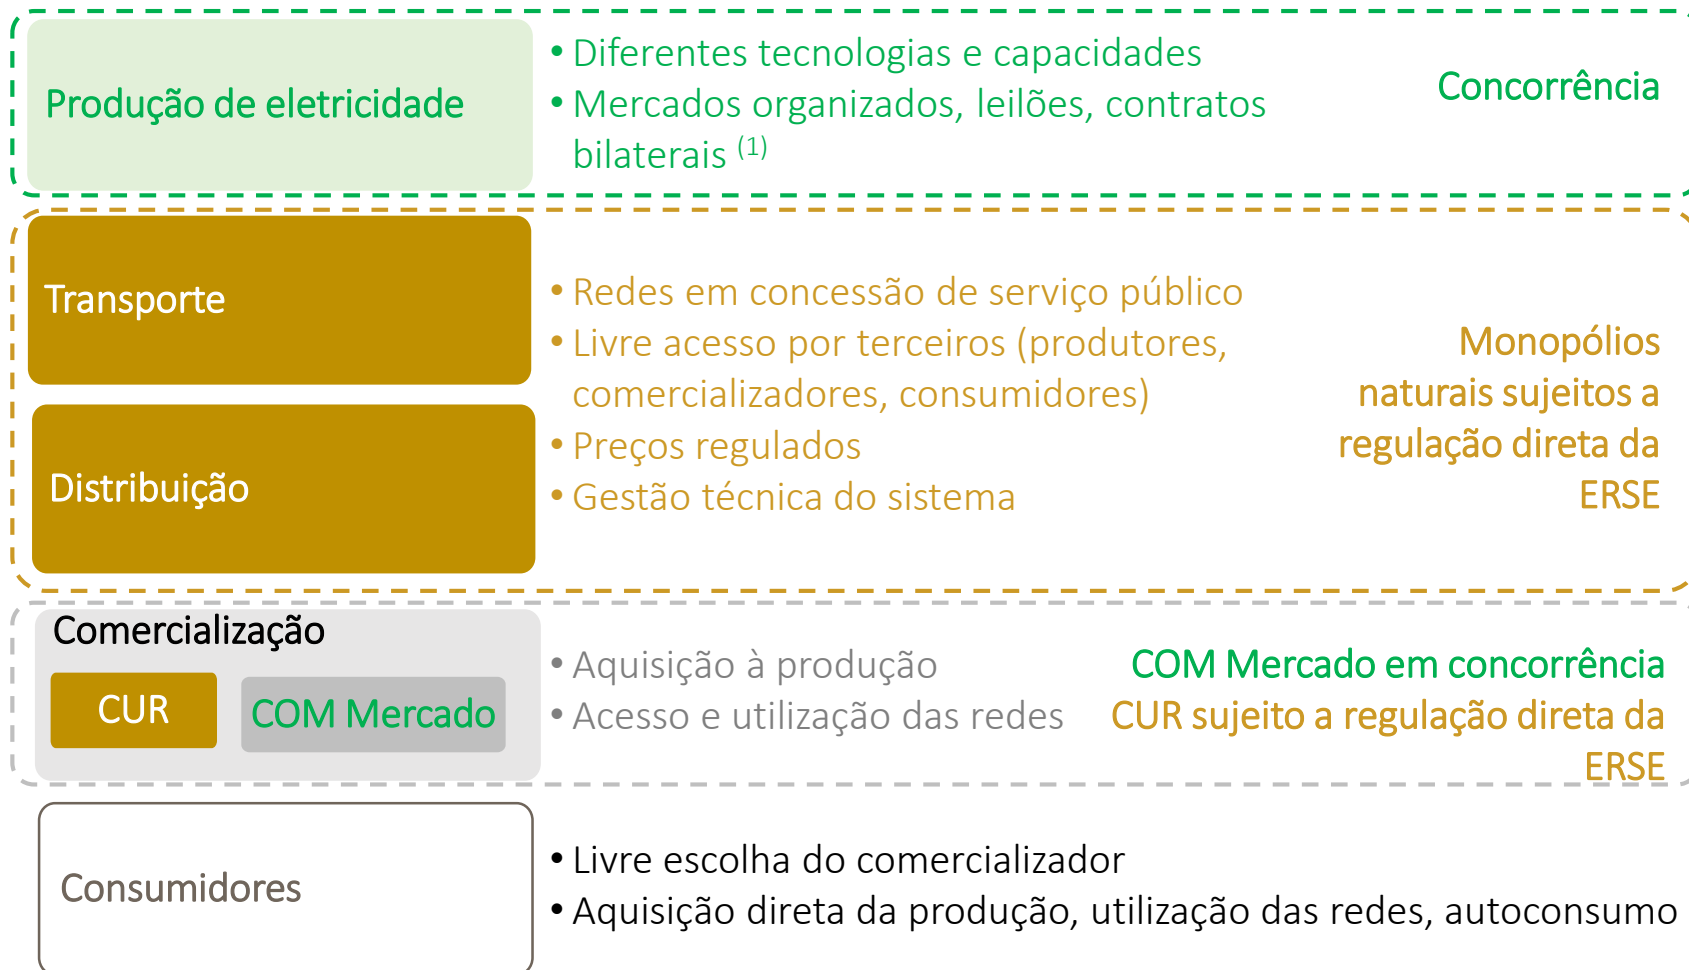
Produção de eletricidade

• Diferentes tecnologias e capacidades
• Mercados organizados, leilões, contratos bilaterais $^{(1)}$

Concorrência

Transporte

Distribuição

• Redes em concessão de serviço público
• Livre acesso por terceiros (produtores, comercializadores, consumidores)
• Preços regulados
• Gestão técnica do sistema

Monopólios naturais sujeitos a regulação direta da ERSE

Comercialização

CUR

COM Mercado

• Aquisição à produção
• Acesso e utilização das redes

COM Mercado em concorrência
CUR sujeito a regulação direta da ERSE

Consumidores

• Livre escolha do comercializador
• Aquisição direta da produção, utilização das redes, autoconsumo